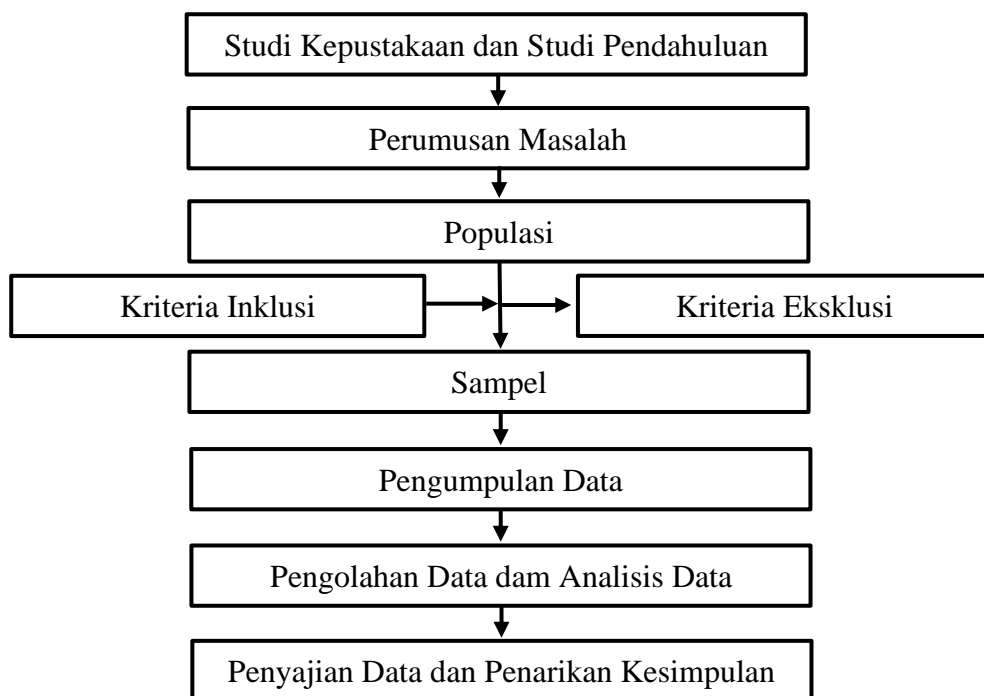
Studi Kepustakaan dan Studi Pendahuluan

Perumusan Masalah

Populasi

Kriteria Inklusi

Kriteria Eksklusi

Sampel

Pengumpulan Data

Pengolahan Data dam Analisis Data

Penyajian Data dan Penarikan Kesimpulan